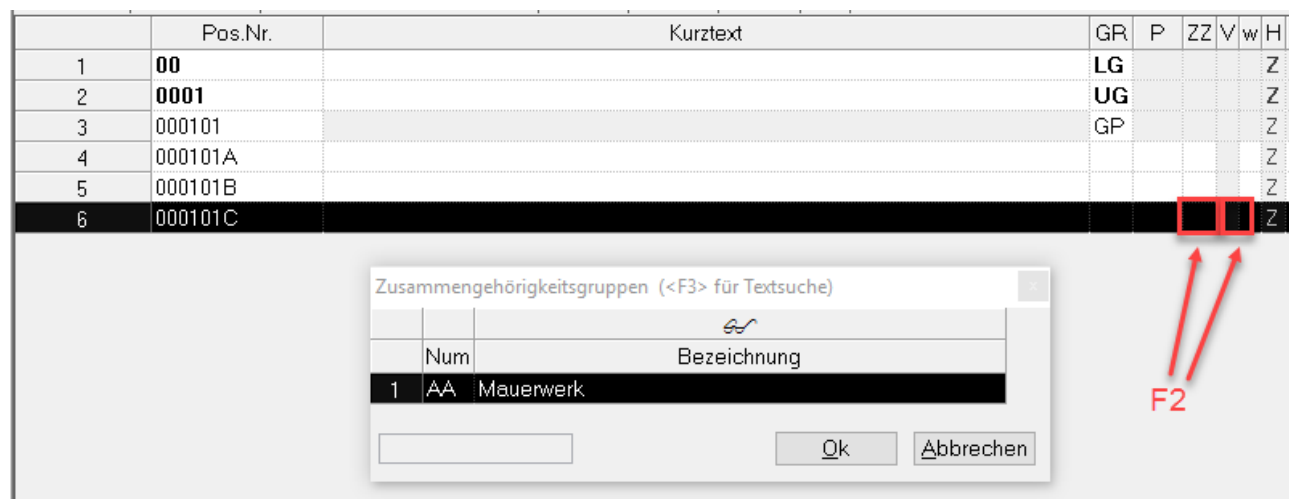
|  | Pos.Nr. | Kurztext | GR | P | ZZ | V | w | H |
|---|---|---|---|---|---|---|---|---|
| 1 | **00** |  | **LG** |  |  |  |  | Z |
| 2 | **0001** |  | **UG** |  |  |  |  | Z |
| 3 | 000101 |  | GP |  |  |  |  | Z |
| 4 | 000101A |  |  |  |  |  |  | Z |
| 5 | 000101B |  |  |  |  |  |  | Z |
| 6 | 000101C |  |  |  |  |  |  | Z |

Zusammengehörigkeitsgruppen (<F3> für Textsuche)

|  | Num | Bezeichnung |
|---|---|---|
| 1 | AA | Mauerwerk |

Ok

Abbrechen

F2